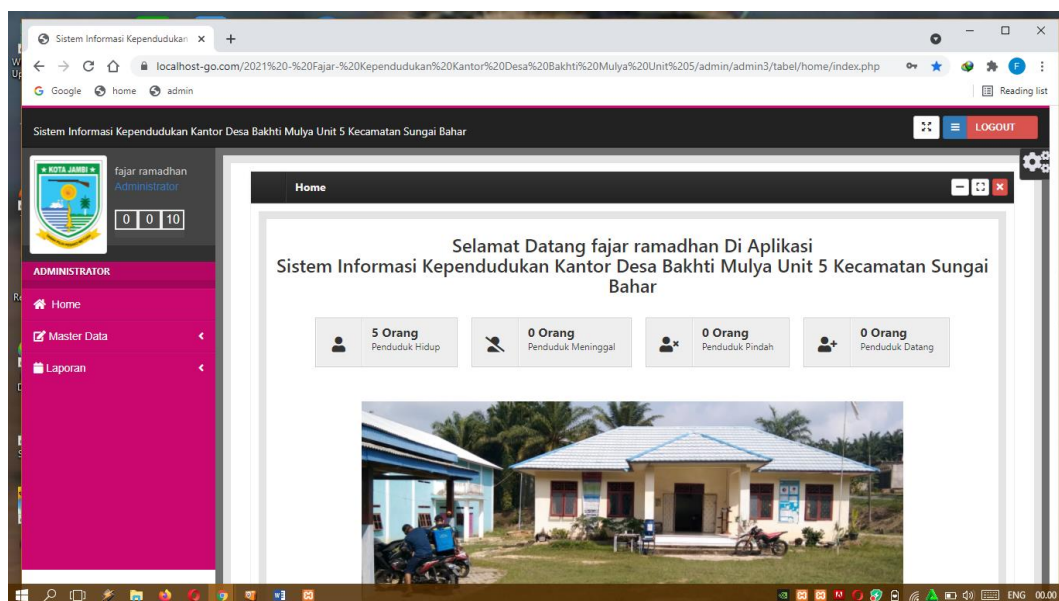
Sistem Informasi Kependudukan ×

localhost-go.com/2021%20-%20Fajar-%20Kependudukan%20Kantor%20Desa%20Bakhti%20Mulya%20Unit%205/admin/admin3/tabel/home/index.php

Google home admin

Reading list

Sistem Informasi Kependudukan Kantor Desa Bakhti Mulya Unit 5 Kecamatan Sungai Bahar

LOGOUT

KOTA JAMBI

fajar ramadhan
Administrator

0 0 10

ADMINISTRATOR

Home

Master Data

Laporan

Home

Selamat Datang fajar ramadhan Di Aplikasi
Sistem Informasi Kependudukan Kantor Desa Bakhti Mulya Unit 5 Kecamatan Sungai Bahar

5 Orang
Penduduk Hidup

0 Orang
Penduduk Meninggal

0 Orang
Penduduk Pindah

0 Orang
Penduduk Datang

ENG 00.00